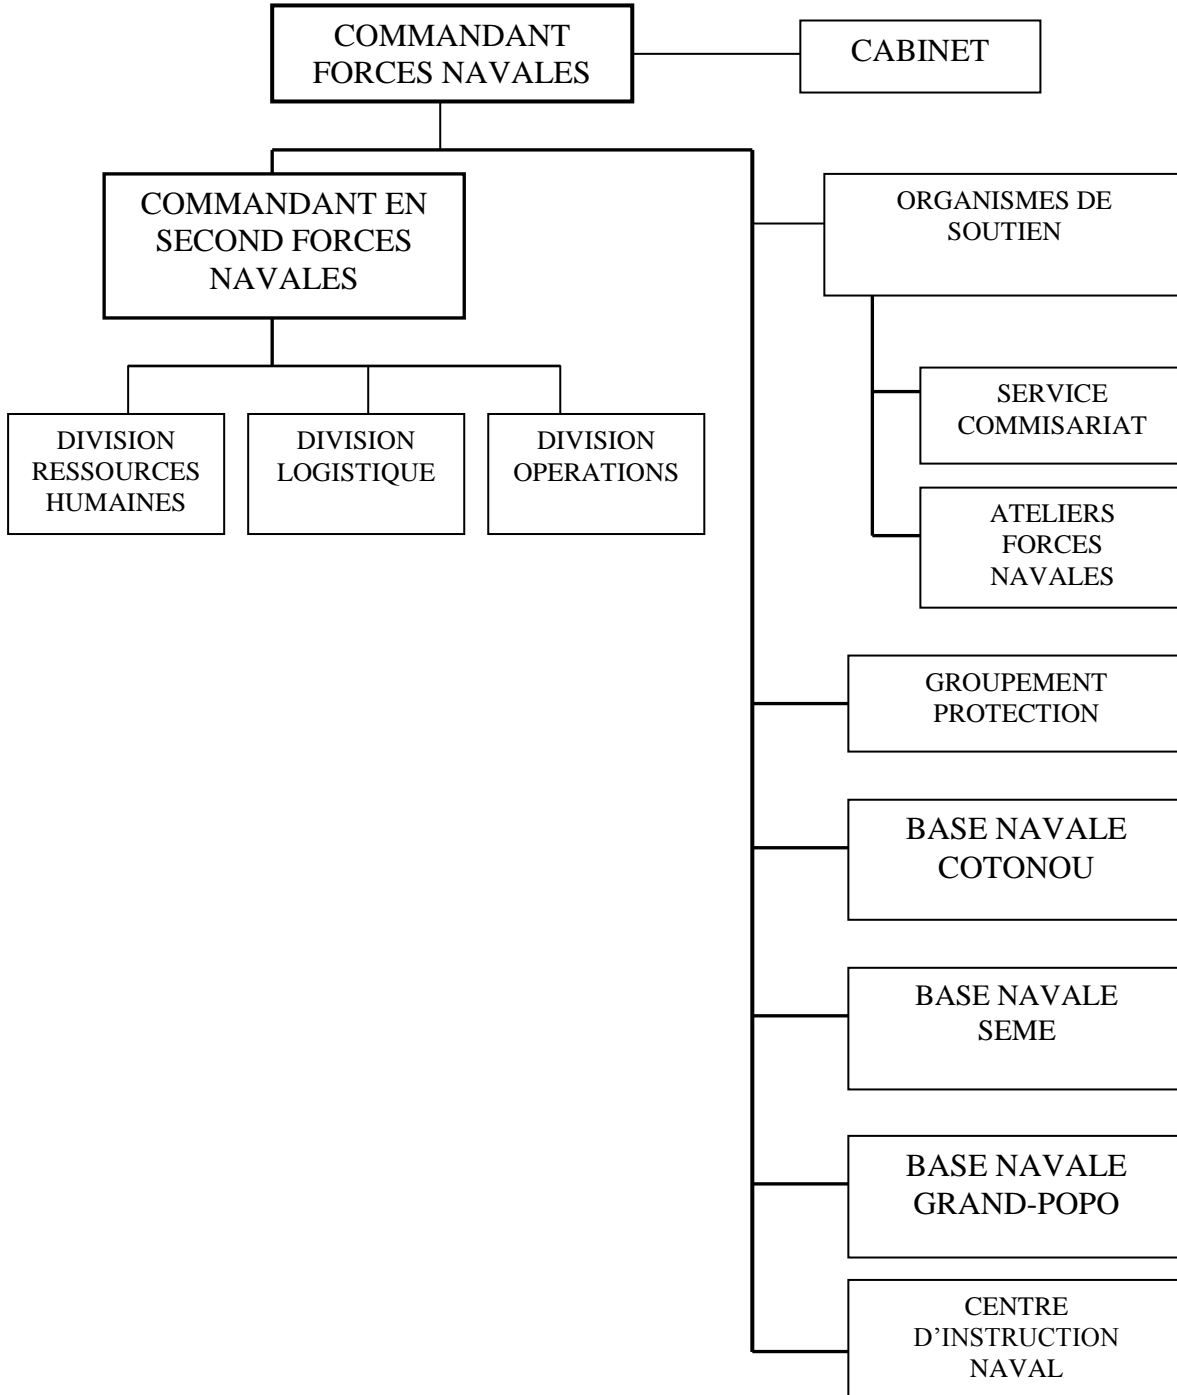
COMMANDANT FORCES NAVALES

CABINET

COMMANDANT EN SECOND FORCES NAVALES

DIVISION RESSOURCES HUMAINES

DIVISION LOGISTIQUE

DIVISION OPERATIONS

ORGANISMES DE SOUTIEN

SERVICE COMMISARIAT

ATELIERS FORCES NAVALES

GROUPEMENT PROTECTION

BASE NAVALE COTONOU

BASE NAVALE SEME

BASE NAVALE GRAND-POPO

CENTRE D'INSTRUCTION NAVAL